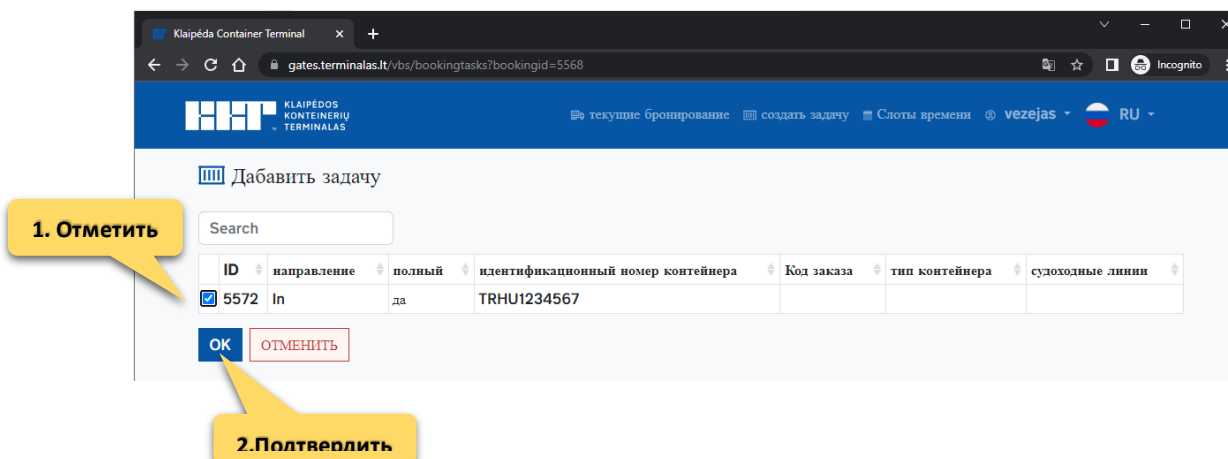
Klaipėda Container Terminal ×
+
gates.terminalas.lt/vbs/bookingtasks?bookingid=5568
Incognito

KLAIPĖDOS KONTEINERIŲ TERMINALAS

текущие бронирование   создать задачу   Слоты времени   vezejas   RU

Дабавить задачу

1. Отметить

Search

| | ID | направление | полный | идентификационный номер контейнера | Код заказа | тип контейнера | судоходные линии |
|---|---|---|---|---|---|---|---|
| ☑ | 5572 | In | да | TRHU1234567 | | | |

OK   ОТМЕНИТЬ

2.Подтвердить